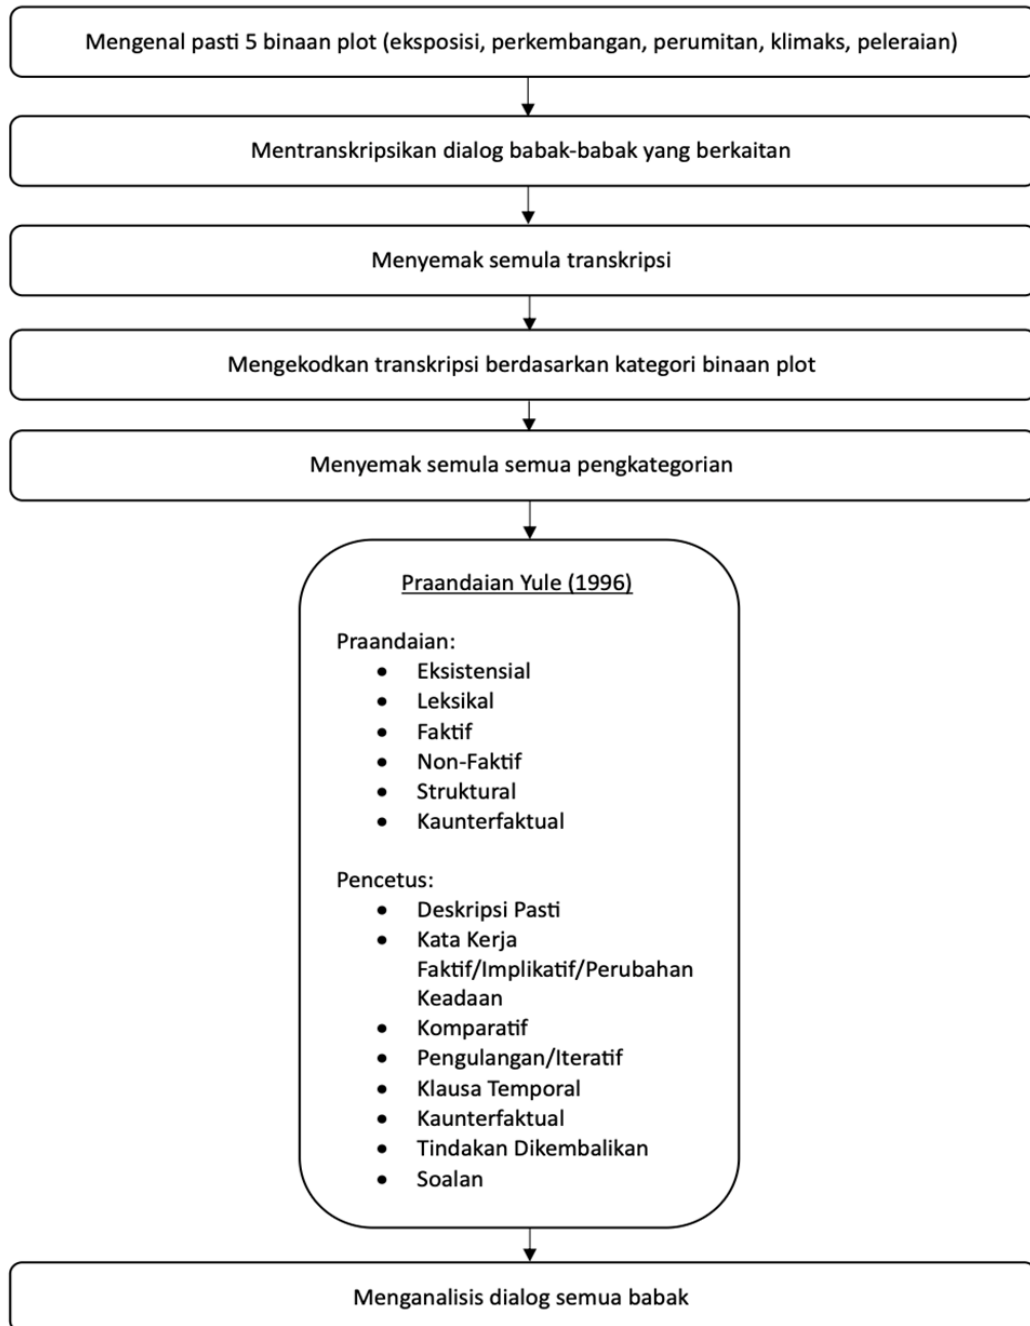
Mengenal pasti 5 binaan plot (eksposisi, perkembangan, perumitan, klimaks, peleraian)

Mentranskripsikan dialog babak-babak yang berkaitan

Menyemak semula transkripsi

Mengekodkan transkripsi berdasarkan kategori binaan plot

Menyemak semula semua pengkategorian

Praandaian Yule (1996)

Praandaian:
- Eksistensial
- Leksikal
- Faktif
- Non-Faktif
- Struktural
- Kaunterfaktual

Pencetus:
- Deskripsi Pasti
- Kata Kerja Faktif/Implikatif/Perubahan Keadaan
- Komparatif
- Pengulangan/Iteratif
- Klausa Temporal
- Kaunterfaktual
- Tindakan Dikembalikan
- Soalan

Menganalisis dialog semua babak